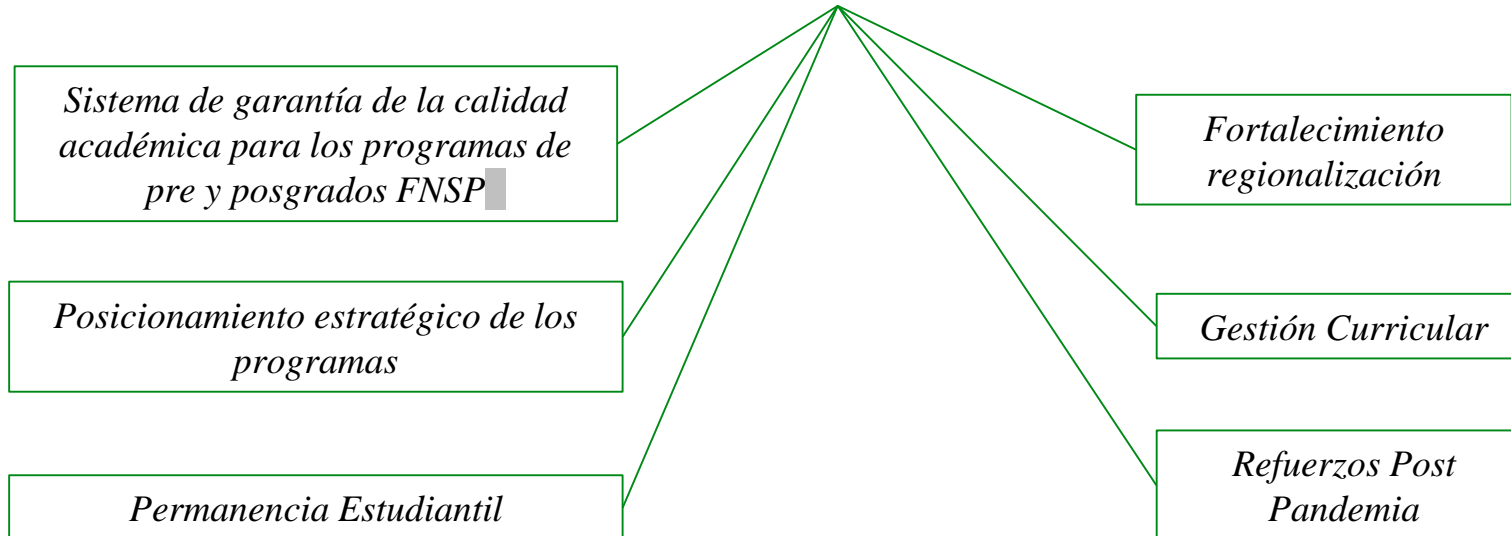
Sistema de garantía de la calidad académica para los programas de pre y posgrados FNSP

Fortalecimiento regionalización

Posicionamiento estratégico de los programas

Gestión Curricular

Permanencia Estudiantil

Refuerzos Post Pandemia